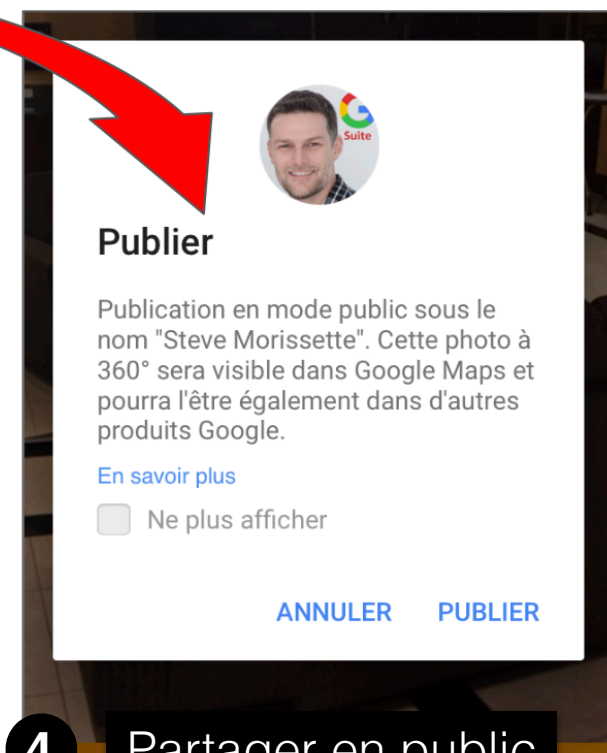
G Suite

Publier

Publication en mode public sous le nom "Steve Morissette". Cette photo à 360° sera visible dans Google Maps et pourra l'être également dans d'autres produits Google.

En savoir plus

Ne plus afficher

ANNULER PUBLIER

4 Partager en public